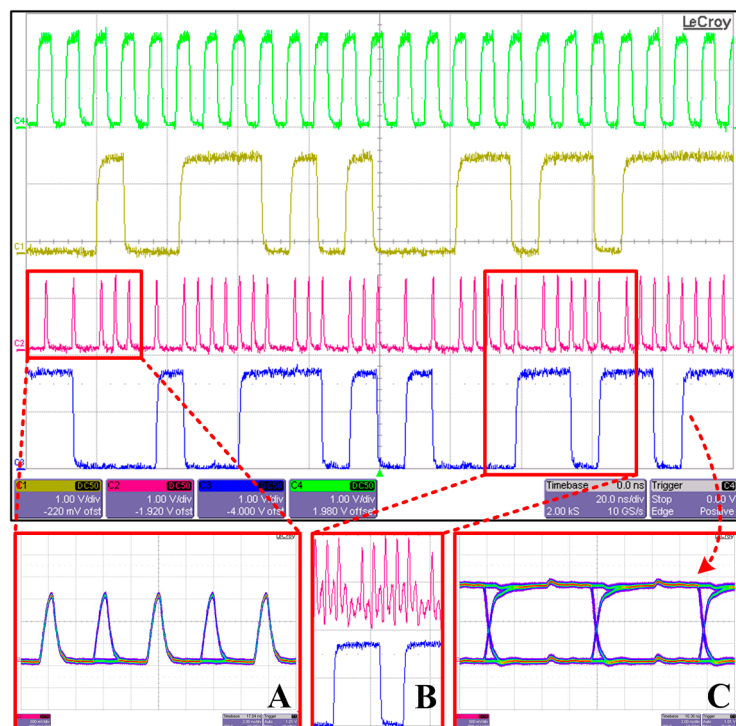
LeCroy

C4

C1

C2

C3

| C1 DC50 | C2 DC50 | C3 DC50 | C4 DC50 | Timebase 0.0 ns | Trigger C4 |
|---|---|---|---|---|---|
| 1.00 V/div | 1.00 V/div | 1.00 V/div | 1.00 V/div | 20.0 ns/div | Stop 0.0 V |
| -220 mV ofst | -1.920 V ofst | -4.000 V ofst | 1.980 V ofst | 2.00 kS 10 GS/s | Edge Positive |

A

B

C